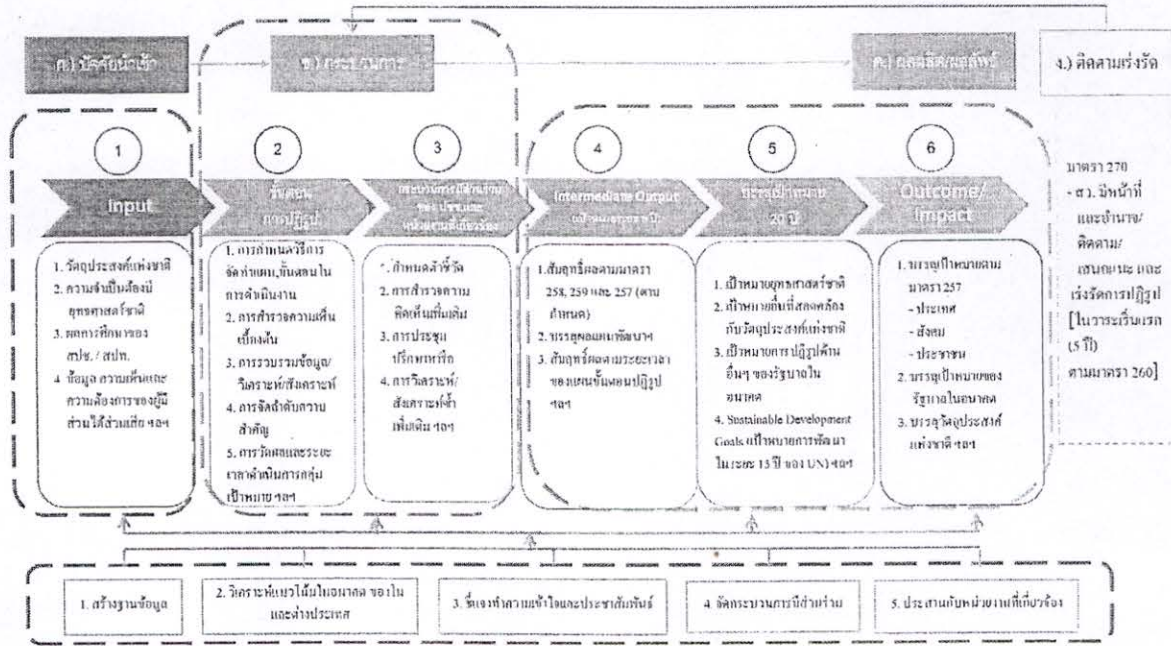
ก.) ปัจจัยนำเข้า

ข.) กระบวนการ

ค.) ผลผลิต/ผลลัพธ์

ง.) ติดตามเร่งรัด

1

2

3

4

5

6

Input

ขั้นตอนการปฏิรูป

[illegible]

Intermediate Output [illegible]

บรรลุเป้าหมาย 20 ปี

Outcome/ Impact

1. วัตถุประสงค์แห่งชาติ
2. ความจำเป็นต้องมียุทธศาสตร์ชาติ
3. ผลการศึกษาของ สปช. / สปท.
4. ข้อมูล ความเห็นและความต้องการของผู้มีส่วนได้ส่วนเสีย ฯลฯ

1. การกำหนดวิธีการจัดทำแผน ขั้นตอนในการดำเนินงาน
2. การสำรวจความเห็นเบื้องต้น
3. การรวบรวมข้อมูล/วิเคราะห์/สังเคราะห์
4. การจัดลำดับความสำคัญ
5. การวัดผลและระยะเวลาดำเนินการกลุ่มเป้าหมาย ฯลฯ

1. กำหนดตัวชี้วัด
2. การสำรวจความคิดเห็นเพิ่มเติม
3. การประชุมปรึกษาหารือ
4. การวิเคราะห์/สังเคราะห์ซ้ำเพิ่มเติม ฯลฯ

1. สัมฤทธิ์ผลตามมาตรา 258, 259 และ 257 (ตามกำหนด)
2. บรรลุผลแผนพัฒนาฯ
3. สัมฤทธิ์ผลตามระยะเวลาของแผนขั้นตอนปฏิรูป ฯลฯ

1. เป้าหมายยุทธศาสตร์ชาติ
2. เป้าหมายอื่นที่สอดคล้องกับวัตถุประสงค์แห่งชาติ
3. เป้าหมายการปฏิรูปด้านอื่นๆ ของรัฐบาลในอนาคต
4. Sustainable Development Goals (เป้าหมายการพัฒนาในระยะ 15 ปี ของ UN) ฯลฯ

1. บรรลุเป้าหมายตามมาตรา 257
- ประเทศ
- สังคม
- ประชาชน
2. บรรลุเป้าหมายของรัฐบาลในอนาคต
3. บรรลุวัตถุประสงค์แห่งชาติ ฯลฯ

มาตรา 270
- สว. มีหน้าที่และอำนาจ/ติดตาม/เสนอแนะ และเร่งรัดการปฏิรูป [ในวาระเริ่มแรก (5 ปี) ตามมาตรา 260]

1. สร้างฐานข้อมูล

2. วิเคราะห์แนวโน้มในอนาคต ของในและต่างประเทศ

3. ชี้แจงทำความเข้าใจและประชาสัมพันธ์

4. จัดกระบวนการมีส่วนร่วม

5. ประสานกับหน่วยงานที่เกี่ยวข้อง